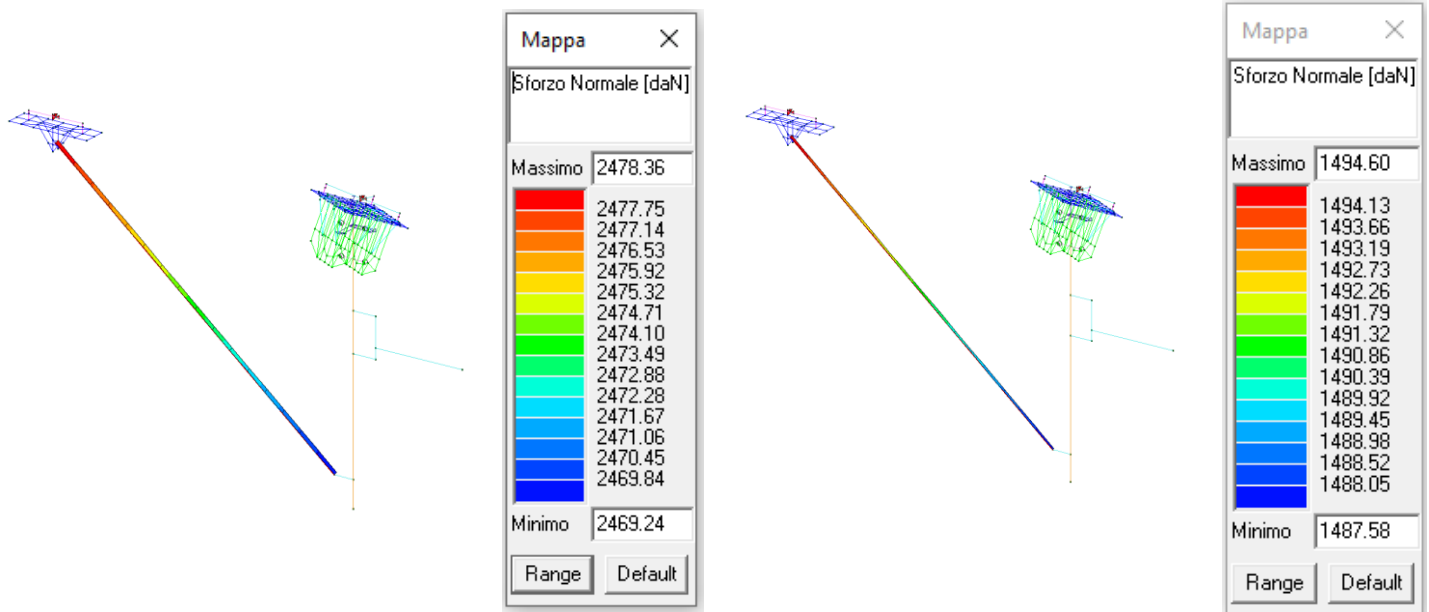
Mappa

Sforzo Normale [daN]

Massimo 2478.36

2477.75
2477.14
2476.53
2475.92
2475.32
2474.71
2474.10
2473.49
2472.88
2472.28
2471.67
2471.06
2470.45
2469.84

Minimo 2469.24

Range Default

Mappa

Sforzo Normale [daN]

Massimo 1494.60

1494.13
1493.66
1493.19
1492.73
1492.26
1491.79
1491.32
1490.86
1490.39
1489.92
1489.45
1488.98
1488.52
1488.05

Minimo 1487.58

Range Default